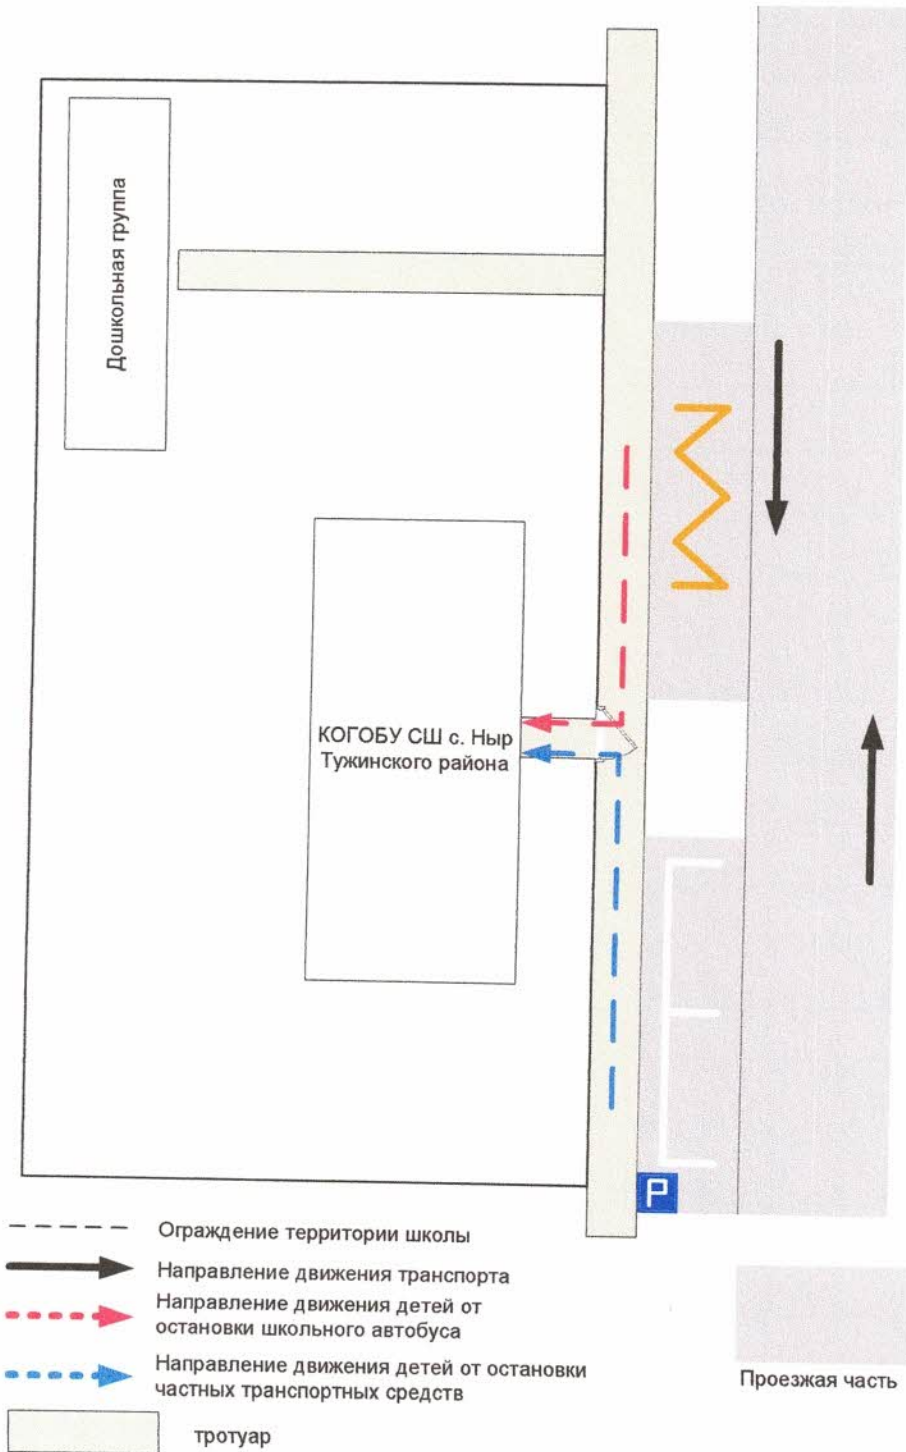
Дошкольная группа

КОГОБУ СШ с. Ныр Тужинского района

P

Ограждение территории школы

Направление движения транспорта

Направление движения детей от остановки школьного автобуса

Направление движения детей от остановки частных транспортных средств

тротуар

Проезжая часть